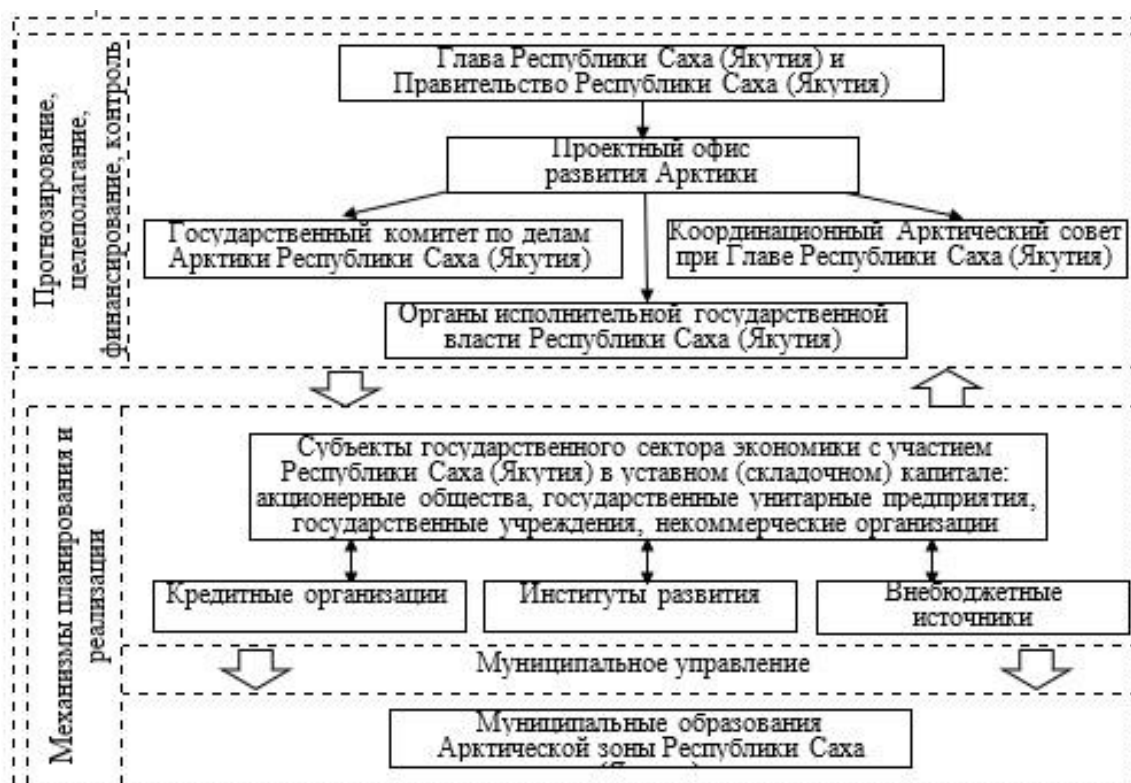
Прогнозирование, целеполагание, финансирование, контроль

Глава Республики Саха (Якутия) и Правительство Республики Саха (Якутия)

Проектный офис развития Арктики

Государственный комитет по делам Арктики Республики Саха (Якутия)

Координационный Арктический совет при Главе Республики Саха (Якутия)

Органы исполнительной государственной власти Республики Саха (Якутия)

Механизмы планирования и реализации

Субъекты государственного сектора экономики с участием Республики Саха (Якутия) в уставном (складочном) капитале: акционерные общества, государственные унитарные предприятия, государственные учреждения, некоммерческие организации

Кредитные организации

Институты развития

Внебюджетные источники

Муниципальное управление

Муниципальные образования Арктической зоны Республики Саха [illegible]